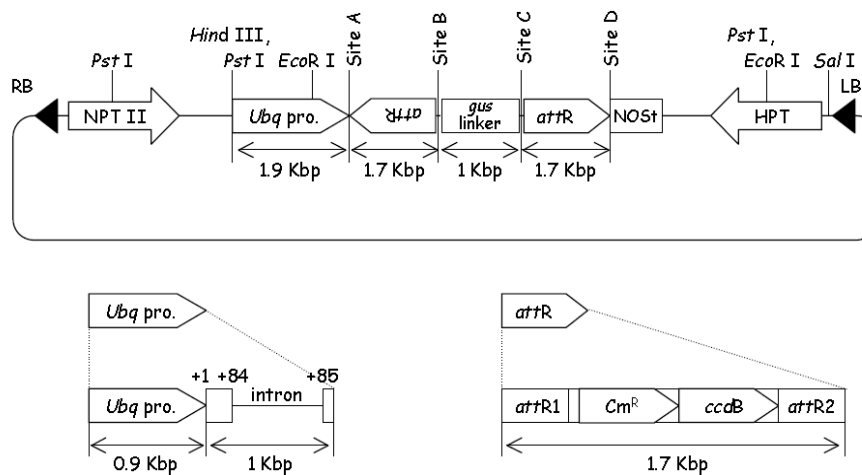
Hind III,
Pst I
EcoR I
Site A
Site B
Site C
Site D
Pst I,
EcoR I
Sal I
Pst I
RB
NPT II
Ubq pro.
attR
gus linker
attR
NOSt
HPT
LB
1.9 Kbp
1.7 Kbp
1 Kbp
1.7 Kbp

Ubq pro.
+1 +84
+85
intron
Ubq pro.
0.9 Kbp
1 Kbp

attR
attR1
Cm$^{R}$
ccdB
attR2
1.7 Kbp